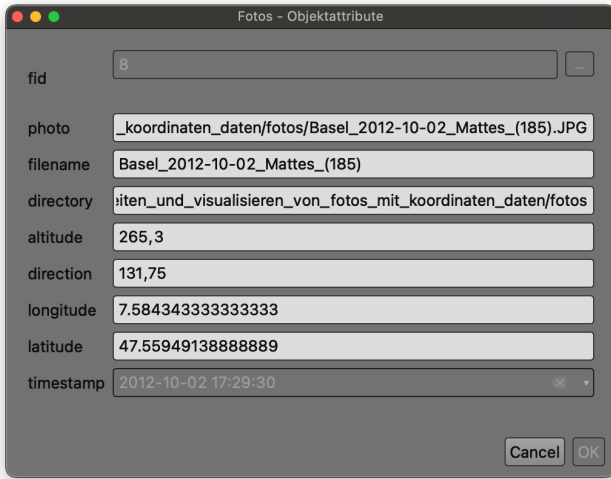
Fotos - Objektattribute

fid | 8 | ...

photo | _koordinaten_daten/fotos/Basel_2012-10-02_Mattes_(185).JPG

filename | Basel_2012-10-02_Mattes_(185)

directory | eiten_und_visualisieren_von_fotos_mit_koordinaten_daten/fotos

altitude | 265,3

direction | 131,75

longitude | 7.584343333333333

latitude | 47.55949138888889

timestamp | 2012-10-02 17:29:30

Cancel OK